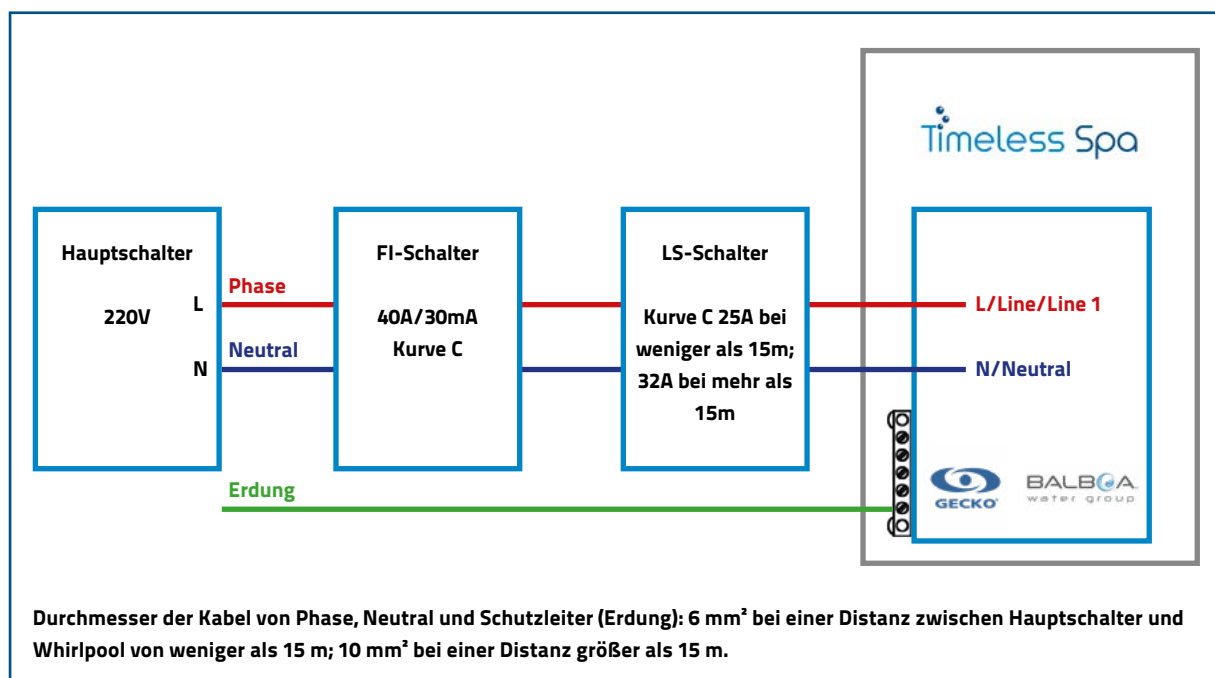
Timeless Spa

Hauptschalter

220V

L

N

Phase

Neutral

FI-Schalter

40A/30mA
Kurve C

LS-Schalter

Kurve C 25A bei weniger als 15m; 32A bei mehr als 15m

L/Line/Line 1

N/Neutral

Erdung

GECKO

BALBOA water group

Durchmesser der Kabel von Phase, Neutral und Schutzleiter (Erdung): 6 mm² bei einer Distanz zwischen Hauptschalter und Whirlpool von weniger als 15 m; 10 mm² bei einer Distanz größer als 15 m.